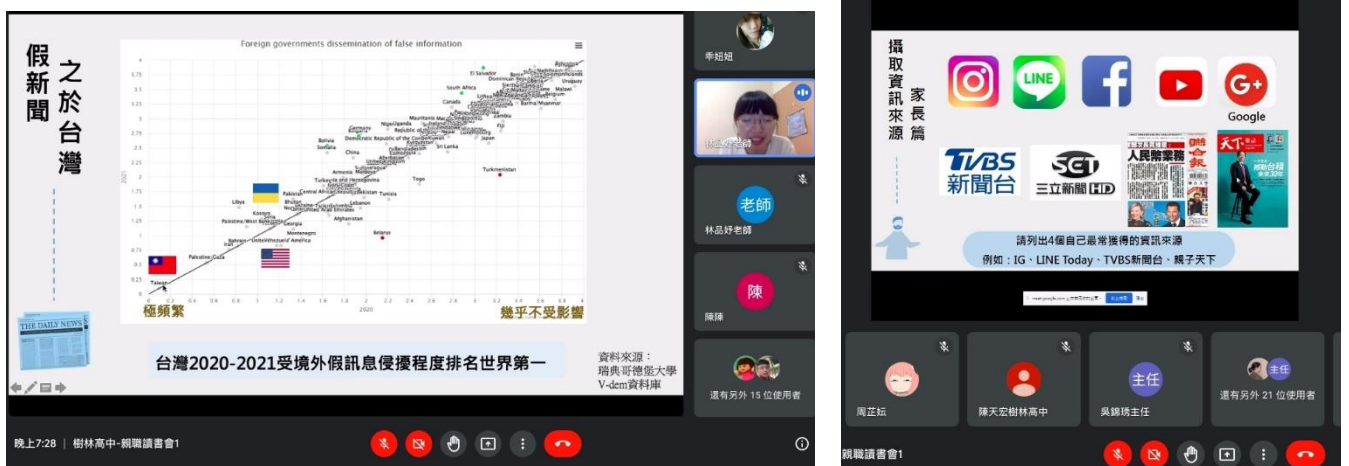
假新聞之於台灣

Foreign governments dissemination of false information

El Salvador
South Africa
Canada
Germany
Bolivia
China
Libya
Turkmenistan
Afghanistan
Belarus
Palestine/Gaza
Taiwan
Tunisia
Togo
Lebanon
Georgia
Montenegro
Sri Lanka
Armenia
Kosovo
Bahrain

2021
2020

0
0.2
0.4
0.6
0.8
1
1.2
1.4
1.6
1.8
2
2.2
2.4
2.6
2.8
3
3.2
3.4
3.6
3.8
4

極頻繁
幾乎不受影響

THE DAILY NEWS

台灣2020-2021受境外假訊息侵擾程度排名世界第一

資料來源：
瑞典哥德堡大學
V-dem資料庫

季妞妞
林品妤老師
老師
林品妤老師
陳
陳陳
還有另外 15 位使用者

晚上7:28 | 樹林高中-親職讀書會1

攝取資訊來源 家長篇

LINE
Google
TVBS 新聞台
SET 三立新聞 HD
人民幣業務
天下

請列出4個自己最常獲得的資訊來源
例如：IG、LINE Today、TVBS新聞台、親子天下

周芷紜
陳天宏樹林高中
主任
吳錦琇主任
主任
還有另外 21 位使用者

親職讀書會1